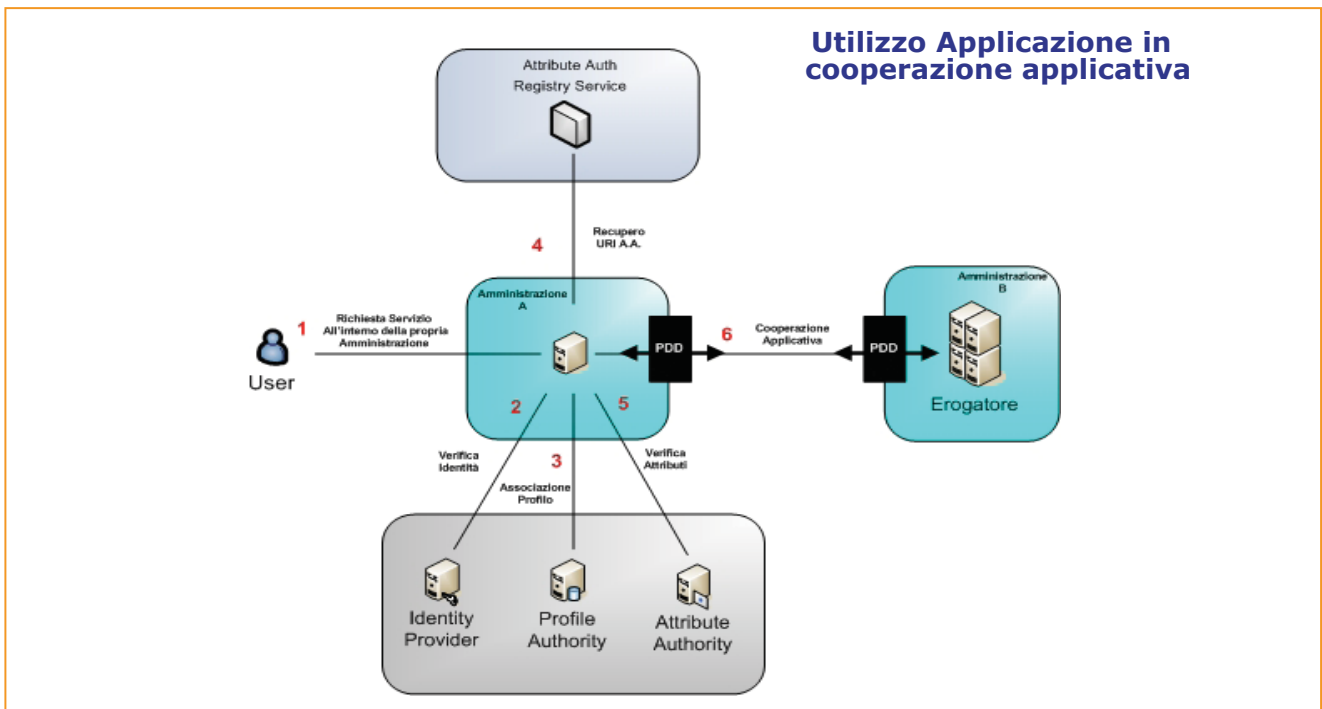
Utilizzo Applicazione in cooperazione applicativa

Attribute Auth
Registry Service

4

Recupero
URI A.A.

Amministrazione
A

Amministrazione
B

1

Richiesta Servizio
All'interno della propria
Amministrazione

User

PDD

6

Cooperazione
Applicativa

PDD

Erogatore

2

5

3

Verifica
Identità

Associazione
Profilo

Verifica
Attributi

Identity
Provider

Profile
Authority

Attribute
Authority